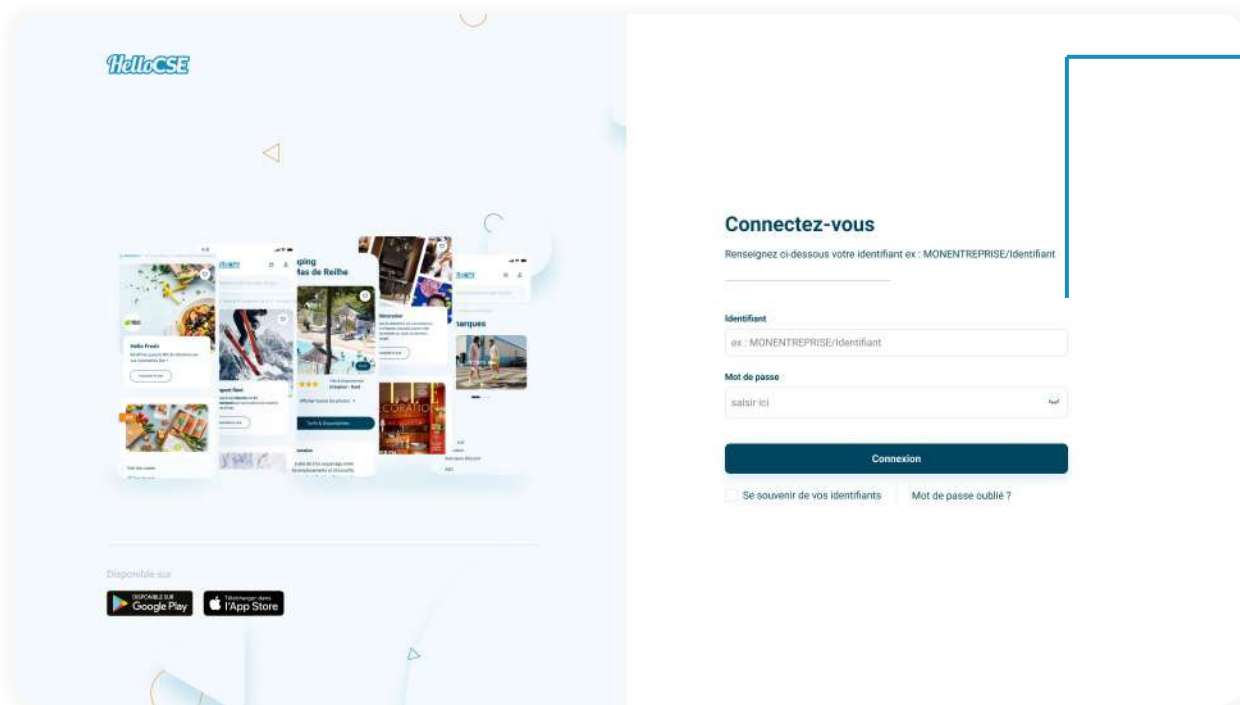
HelloCSE

Disponible sur

DISPONIBLE SUR Google Play

Télécharger dans l'App Store

Connectez-vous

Renseignez ci-dessous votre identifiant ex : MONENTREPRISE/Identifiant

Identifiant

ex : MONENTREPRISE/Identifiant

Mot de passe

saisir ici

Connexion

Se souvenir de vos identifiants

Mot de passe oublié ?